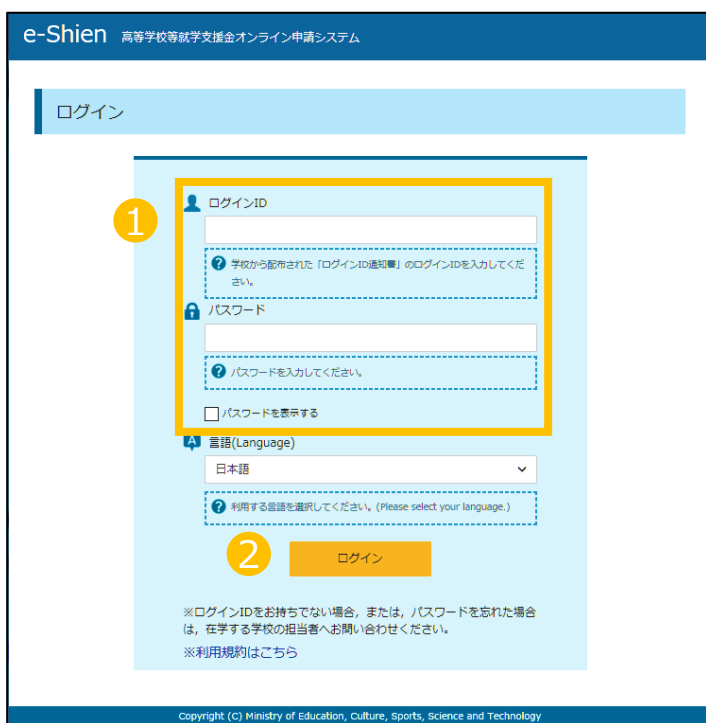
e-Shien 高等学校等就学支援金オンライン申請システム

ログイン

1

ログインID

学校から配布された「ログインID通知書」のログインIDを入力してください。

パスワード

パスワードを入力してください。

パスワードを表示する

言語(Language)

日本語

利用する言語を選択してください。(Please select your language.)

2

ログイン

※ログインIDをお持ちでない場合，または，パスワードを忘れた場合は，在学する学校の担当者へお問い合わせください。

※利用規約はこちら

Copyright (C) Ministry of Education, Culture, Sports, Science and Technology